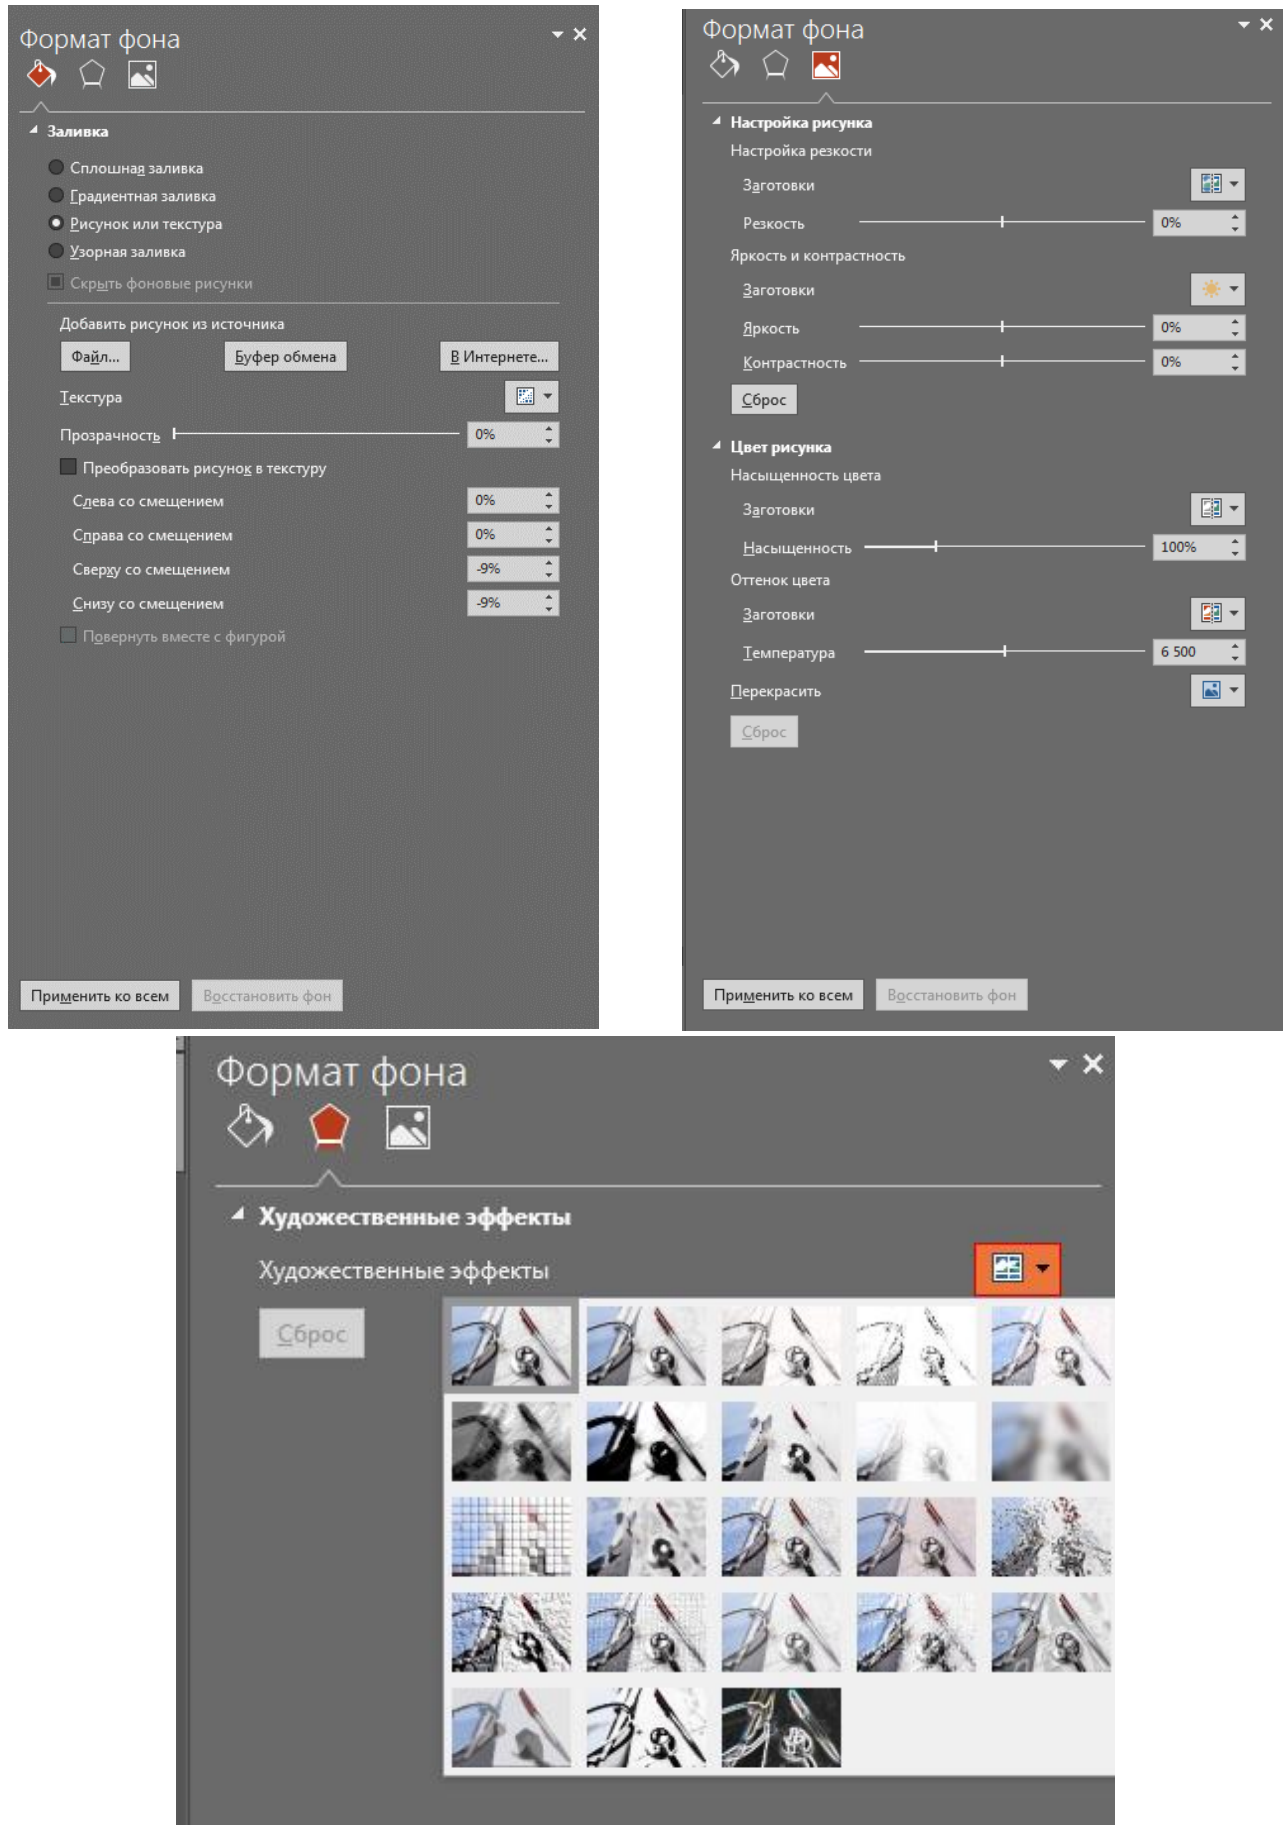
Формат фона

Заливка

Сплошная заливка
Градиентная заливка
Рисунок или текстура
Узорная заливка
Скрыть фоновые рисунки

Добавить рисунок из источника
Файл... | Буфер обмена | В Интернете...
Текстура
Прозрачность 0%
Преобразовать рисунок в текстуру
Слева со смещением 0%
Справа со смещением 0%
Сверху со смещением -9%
Снизу со смещением -9%
Повернуть вместе с фигурой

Применить ко всем | Восстановить фон

Формат фона

Настройка рисунка
Настройка резкости
Заготовки
Резкость 0%
Яркость и контрастность
Заготовки
Яркость 0%
Контрастность 0%
Сброс

Цвет рисунка
Насыщенность цвета
Заготовки
Насыщенность 100%
Оттенок цвета
Заготовки
Температура 6 500
Перекрасить
Сброс

Применить ко всем | Восстановить фон

Формат фона

Художественные эффекты
Художественные эффекты
Сброс